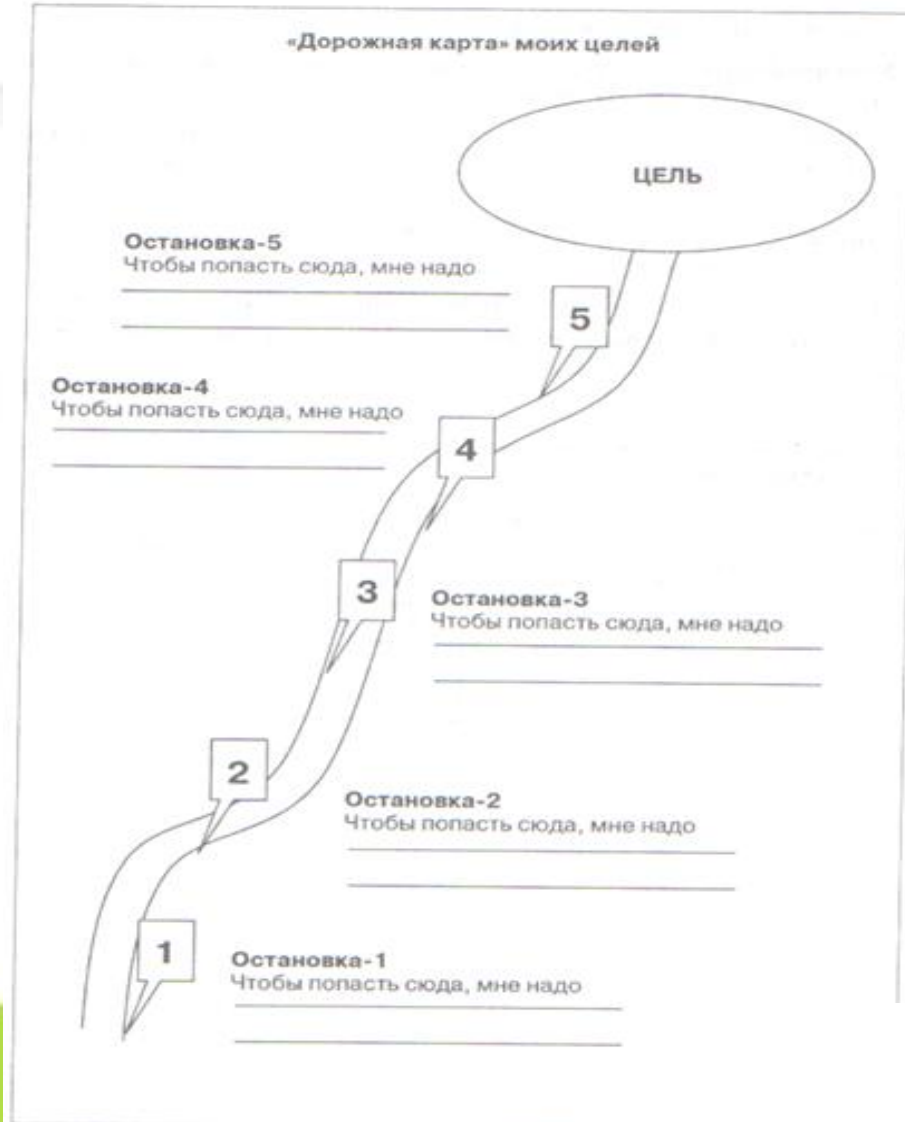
«Дорожная карта» моих целей

ЦЕЛЬ

Остановка-5
Чтобы попасть сюда, мне надо

5

Остановка-4
Чтобы попасть сюда, мне надо

4

3

Остановка-3
Чтобы попасть сюда, мне надо

2

Остановка-2
Чтобы попасть сюда, мне надо

1

Остановка-1
Чтобы попасть сюда, мне надо